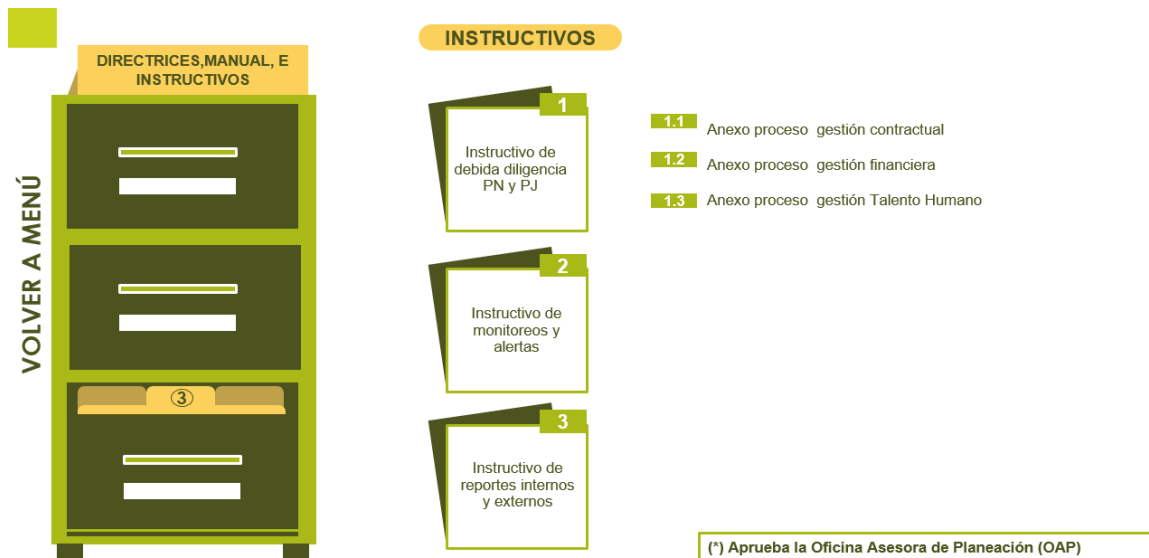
DIRECTRICES,MANUAL, E INSTRUCTIVOS

VOLVER A MENÚ

③

INSTRUCTIVOS

1
Instructivo de debida diligencia PN y PJ

2
Instructivo de monitoreos y alertas

3
Instructivo de reportes internos y externos

1.1 Anexo proceso gestión contractual
1.2 Anexo proceso gestión financiera
1.3 Anexo proceso gestión Talento Humano

(*) Aprueba la Oficina Asesora de Planeación (OAP)